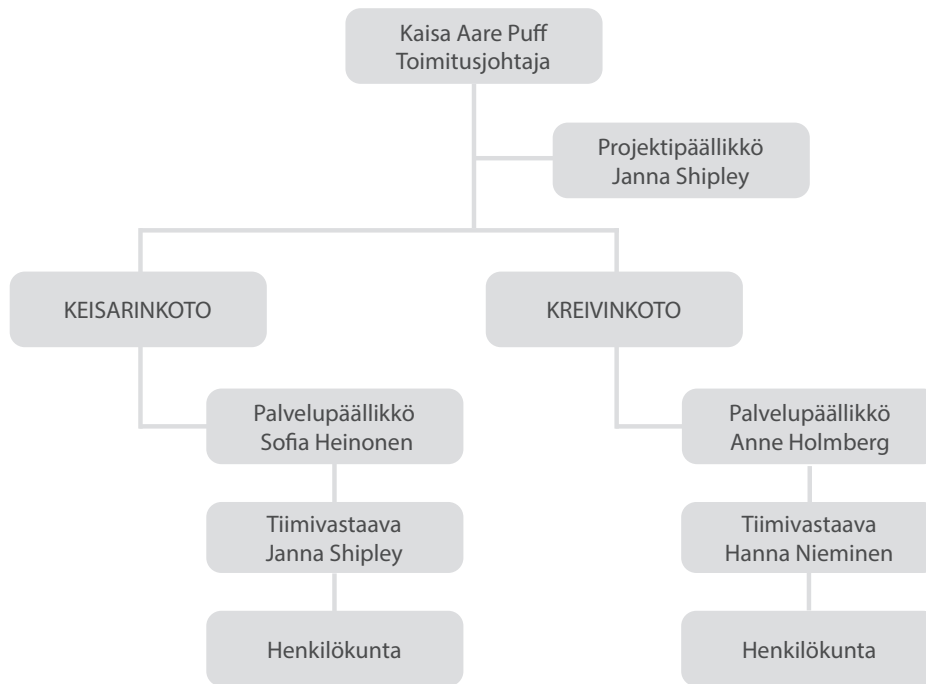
Kaisa Aare Puff
Toimitusjohtaja

Projektipäällikkö
Janna Shipley

KEISARINKOTO

KREIVINKOTO

Palvelupäällikkö
Sofia Heinonen

Tiimivastaava
Janna Shipley

Henkilökunta

Palvelupäällikkö
Anne Holmberg

Tiimivastaava
Hanna Nieminen

Henkilökunta